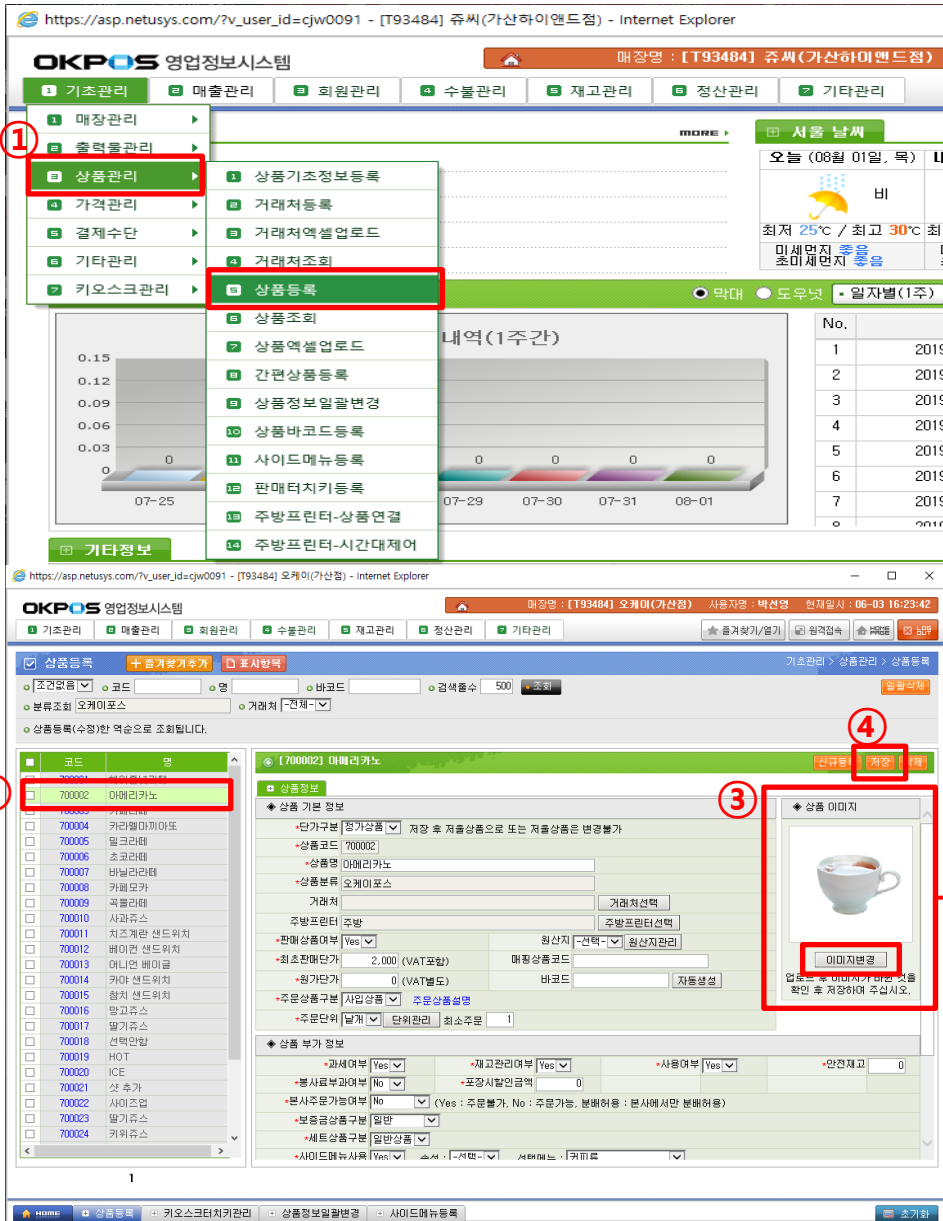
https://asp.netusys.com/?v_user_id=cjw0091 - [T93484] 쥬씨(가산하이앤드점) - Internet Explorer

OKPOS 영업정보시스템

매장명 : [T93484] 쥬씨(가산하이앤드점)

1 기초관리 | 2 매출관리 | 3 회원관리 | 4 수불관리 | 5 재고관리 | 6 정산관리 | 7 기타관리

①

1 매장관리
2 출력물관리
3 상품관리
4 가격관리
5 결제수단
6 기타관리
7 키오스크관리

1 상품기초정보등록
2 거래처등록
3 거래처엑셀업로드
4 거래처조회
5 상품등록
6 상품조회
7 상품엑셀업로드
8 간편상품등록
9 상품정보일괄변경
10 상품바코드등록
11 사이드메뉴등록
12 판매터치키등록
13 주방프린터-상품연결
14 주방프린터-시간대제어

more

서울 날씨
오늘 (08월 01일, 목)
비
최저 25℃ / 최고 30℃
미세먼지 좋음
초미세먼지 좋음

막대 도우넛 일자별(1주)

내역(1주간)

0.15
0.12
0.09
0.06
0.03

0 0 0 0 0

07-25 07-29 07-30 07-31 08-01

| No. | |
|---|---|
| 1 | 2019 |
| 2 | 2019 |
| 3 | 2019 |
| 4 | 2019 |
| 5 | 2019 |
| 6 | 2019 |
| 7 | 2019 |

기타정보

https://asp.netusys.com/?v_user_id=cjw0091 - [T93484] 오케이(가산점) - Internet Explorer

OKPOS 영업정보시스템

매장명 : [T93484] 오케이(가산점) 사용자명 : 박선영 현재일시 : 06-03 16:23:42

1 기초관리 | 2 매출관리 | 3 회원관리 | 4 수불관리 | 5 재고관리 | 6 정산관리 | 7 기타관리

즐겨찾기/열기 | 원격접속 | HOME | 로그아웃

상품등록 + 즐겨찾기추가 표시항목

기초관리 > 상품관리 > 상품등록

조건없음 코드 명 바코드 검색줄수 500 조회 일괄삭제
분류조회 오케이포스 거래처 -전체-

상품등록(수정)한 역순으로 조회됩니다.

④

[700002] 아메리카노 신규등록 저장 삭제

| | 코드 | 명 |
|---|---|---|
| | 700001 | |
| | 700002 | 아메리카노 |
| | 700004 | 카라멜마끼아또 |
| | 700005 | 밀크라떼 |
| | 700006 | 초코라떼 |
| | 700007 | 바닐라라떼 |
| | 700008 | 카페모카 |
| | 700009 | 곡물라떼 |
| | 700010 | 사과쥬스 |
| | 700011 | 치즈계란 샌드위치 |
| | 700012 | 베이컨 샌드위치 |
| | 700013 | 어니언 베이글 |
| | 700014 | 카야 샌드위치 |
| | 700015 | 참치 샌드위치 |
| | 700016 | 망고라떼 |
| | 700017 | 딸기쥬스 |
| | 700018 | 선택안함 |
| | 700019 | HOT |
| | 700020 | ICE |
| | 700021 | 샷 추가 |
| | 700022 | 사이즈업 |
| | 700023 | 딸기쥬스 |
| | 700024 | 키위쥬스 |

1

상품정보

③

상품 기본 정보
*단가구분 정가상품 저장 후 저가상품으로 또는 저가상품은 변경불가
*상품코드 700002
*상품명 아메리카노
*상품분류 오케이포스
거래처 거래처선택
주방프린터 주방 주방프린터선택
*판매상품여부 Yes 원산지 -선택- 원산지관리
*최초판매단가 2,000 (VAT포함) 매핑상품코드
*원가단가 0 (VAT별도) 바코드 자동생성
*주문상품구분 사입상품 주문상품설명
*주문단위 낱개 단위관리 최소주문 1

상품 이미지
이미지변경
업로드 후 이미지가 바뀐 것을 확인 후 저장하여 주십시오.

상품 부가 정보
*과세여부 Yes *재고관리여부 Yes *사용여부 Yes *안전재고 0
*봉사료부과여부 No *포장시할인금액 0
*본사주문가능여부 No (Yes : 주문불가, No : 주문가능, 분배허용 : 본사에서만 분배허용)
*보증금상품구분 일반
*세트상품구분 일반상품
*사이드메뉴사용 Yes 속성 -선택- 선택메뉴 커피류

HOME | 상품등록 | 키오스크터치키관리 | 상품정보일괄변경 | 사이드메뉴등록 | 초기화